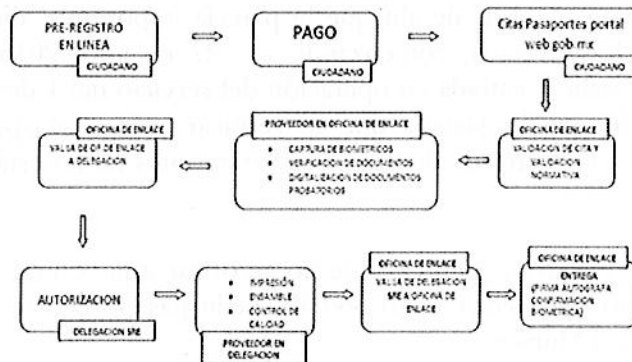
PRE-REGISTRO EN LINEA
CIUDADANO

PAGO
CIUDADANO

Citas Pasaportes portal web gob mx
CIUDADANO

OFICINA DE ENLACE
VALIJA DE OF DE ENLACE A DELEGACION

PROVEEDOR EN OFICINA DE ENLACE
• CAPTURA DE BIOMETRICOS
• VERIFICACION DE DOCUMENTOS
• DIGITALIZACION DE DOCUMENTOS PROBATORIOS

OFICINA DE ENLACE
VALIDACION DE CITA Y VALIDACION NORMATIVA

AUTORIZACION
DELEGACION SRE

• IMPRESIÓN
• ENSAMBLE
• CONTROL DE CALIDAD
PROVEEDOR EN DELEGACION

OFICINA DE ENLACE
VALIJA DE DELEGACION SRE A OFICINA DE ENLACE

OFICINA DE ENLACE
ENTREGA
(FIRMA AUTOGRAFA CONFIRMACION BIOMETRICA)